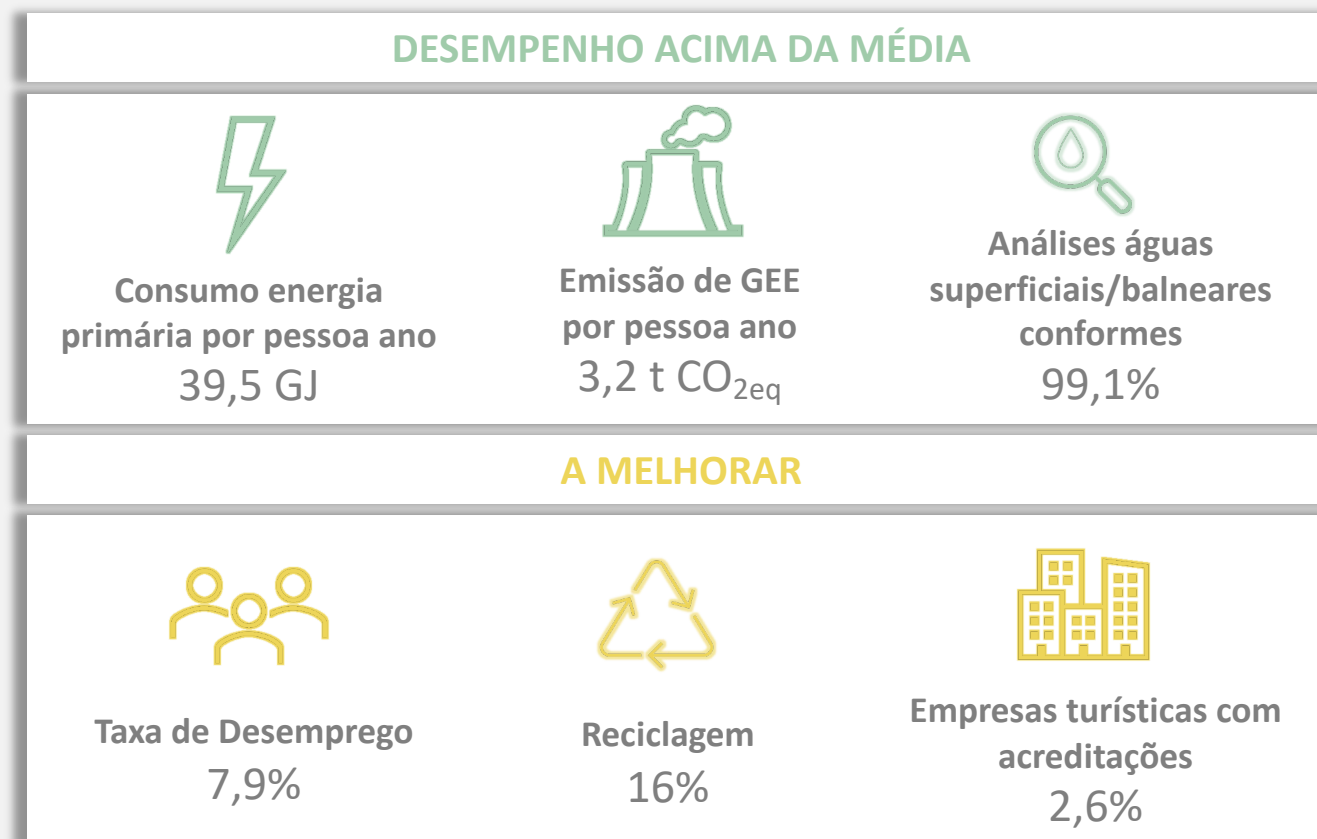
DESEMPENHO ACIMA DA MÉDIA

Consumo energia primária por pessoa ano
39,5 GJ

Emissão de GEE por pessoa ano
3,2 t $CO_{2eq}$

Análises águas superficiais/balneares conformes
99,1%

A MELHORAR

Taxa de Desemprego
7,9%

Reciclagem
16%

Empresas turísticas com acreditações
2,6%